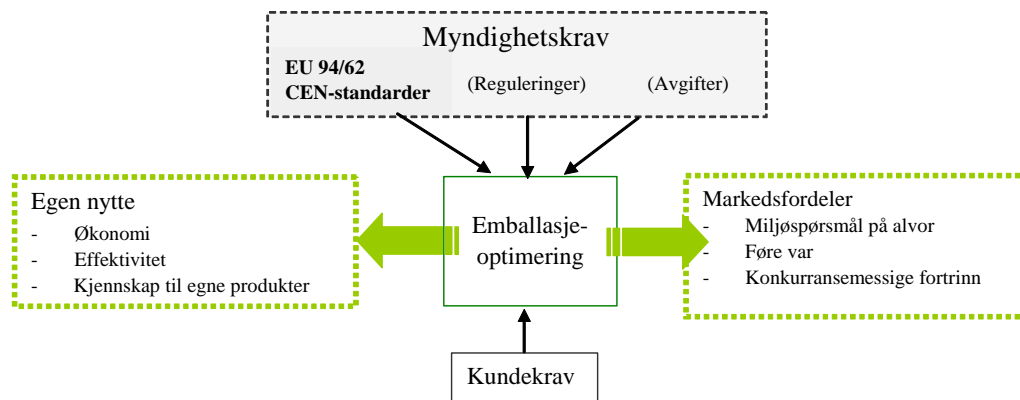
Myndighetskrav

EU 94/62
CEN-standarder

(Reguleringer)

(Avgifter)

Egen nytte
- Økonomi
- Effektivitet
- Kjennskap til egne produkter

Emballasje-optimering

Markedsfordeler
- Miljøspørsmål på alvor
- Føre var
- Konkurransemessige fortrinn

Kundekrav